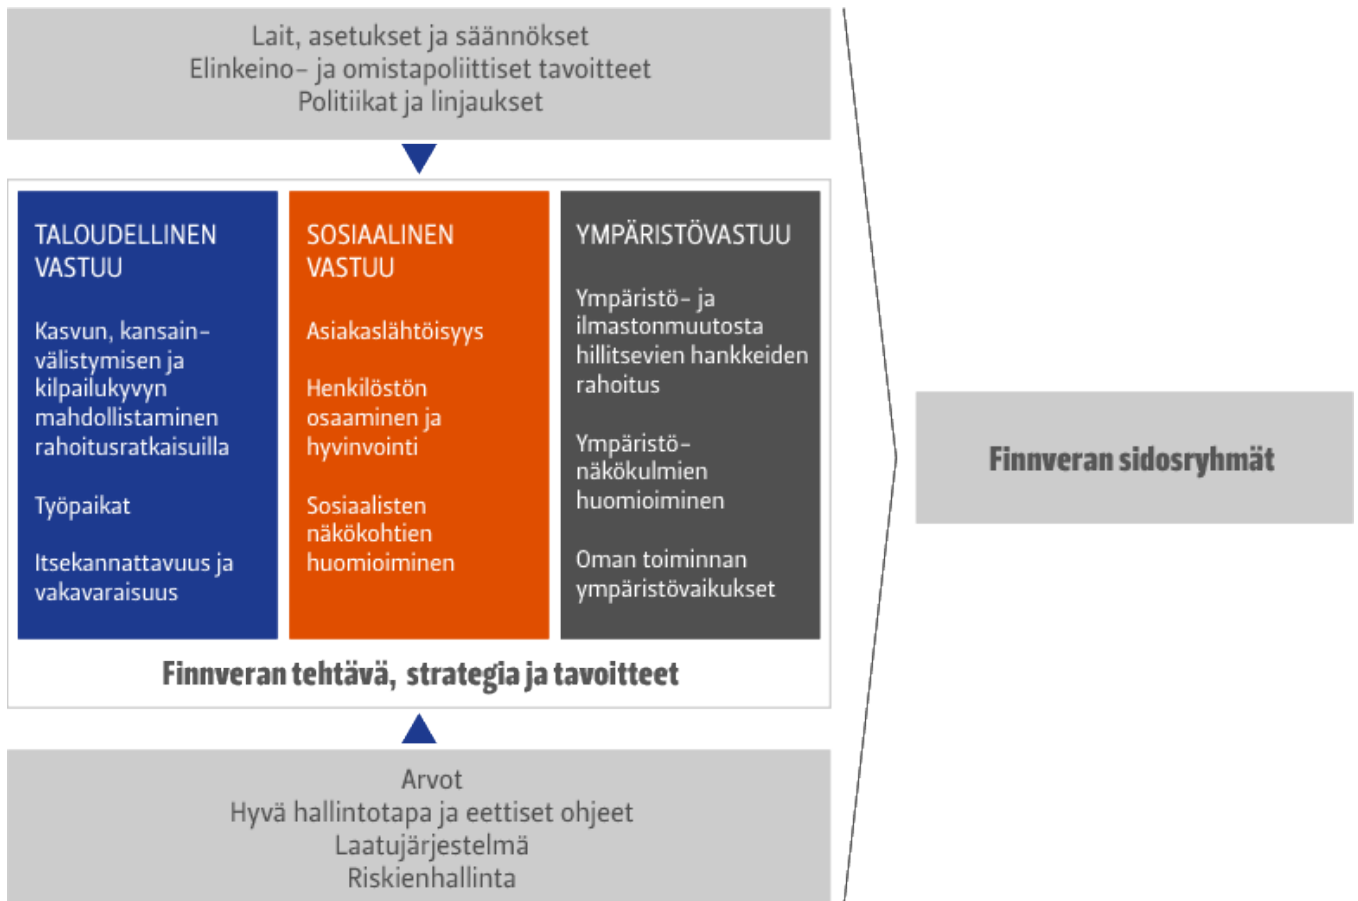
Lait, asetukset ja säännökset
Elinkeino- ja omistapoliittiset tavoitteet
Politiikat ja linjaukset

TALOUDELLINEN VASTUU

Kasvun, kansainvälistymisen ja kilpailukyvyn mahdollistaminen rahoitusratkaisuilla

Työpaikat

Itsekannattavuus ja vakavaraisuus

SOSIAALINEN VASTUU

Asiakaslähtöisyys

Henkilöstön osaaminen ja hyvinvointi

Sosiaalisten näkökohtien huomioiminen

YMPÄRISTÖVASTUU

Ympäristö- ja ilmastonmuutosta hillitsevien hankkeiden rahoitus

Ympäristönäkökulmien huomioiminen

Oman toiminnan ympäristövaikukset

Finnveran tehtävä, strategia ja tavoitteet

Arvot
Hyvä hallintotapa ja eettiset ohjeet
Laatujärjestelmä
Riskienhallinta

Finnveran sidosryhmät